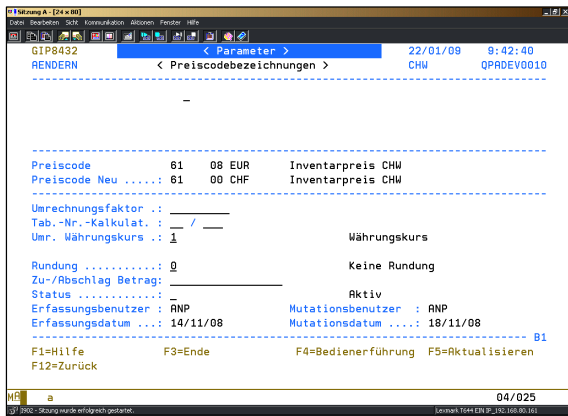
Sitzung A - [24 x 80]
Datei Bearbeiten Sicht Kommunikation Aktionen Fenster Hilfe

GIP8432 < Parameter > 22/01/09 9:42:40
AENDERN < Preiscodebezeichnungen > CHW QPADEV0010

_

Preiscode 61 08 EUR Inventarpreis CHW
Preiscode Neu .....: 61 00 CHF Inventarpreis CHW

Umrechnungsfaktor .: _______
Tab.-Nr.-Kalkulat. : __ / ___
Umr. Währungskurs .: 1 Währungskurs

Rundung ..........: 0 Keine Rundung
Zu-/Abschlag Betrag: __________
Status ...........: _ Aktiv
Erfassungsbenutzer : ANP Mutationsbenutzer : ANP
Erfassungsdatum ...: 14/11/08 Mutationsdatum ....: 18/11/08
B1
F1=Hilfe F3=Ende F4=Bedienerführung F5=Aktualisieren
F12=Zurück

MA a 04/025
902 - Sitzung wurde erfolgreich gestartet. Lexmark T644 EIN IP_192.168.80.161